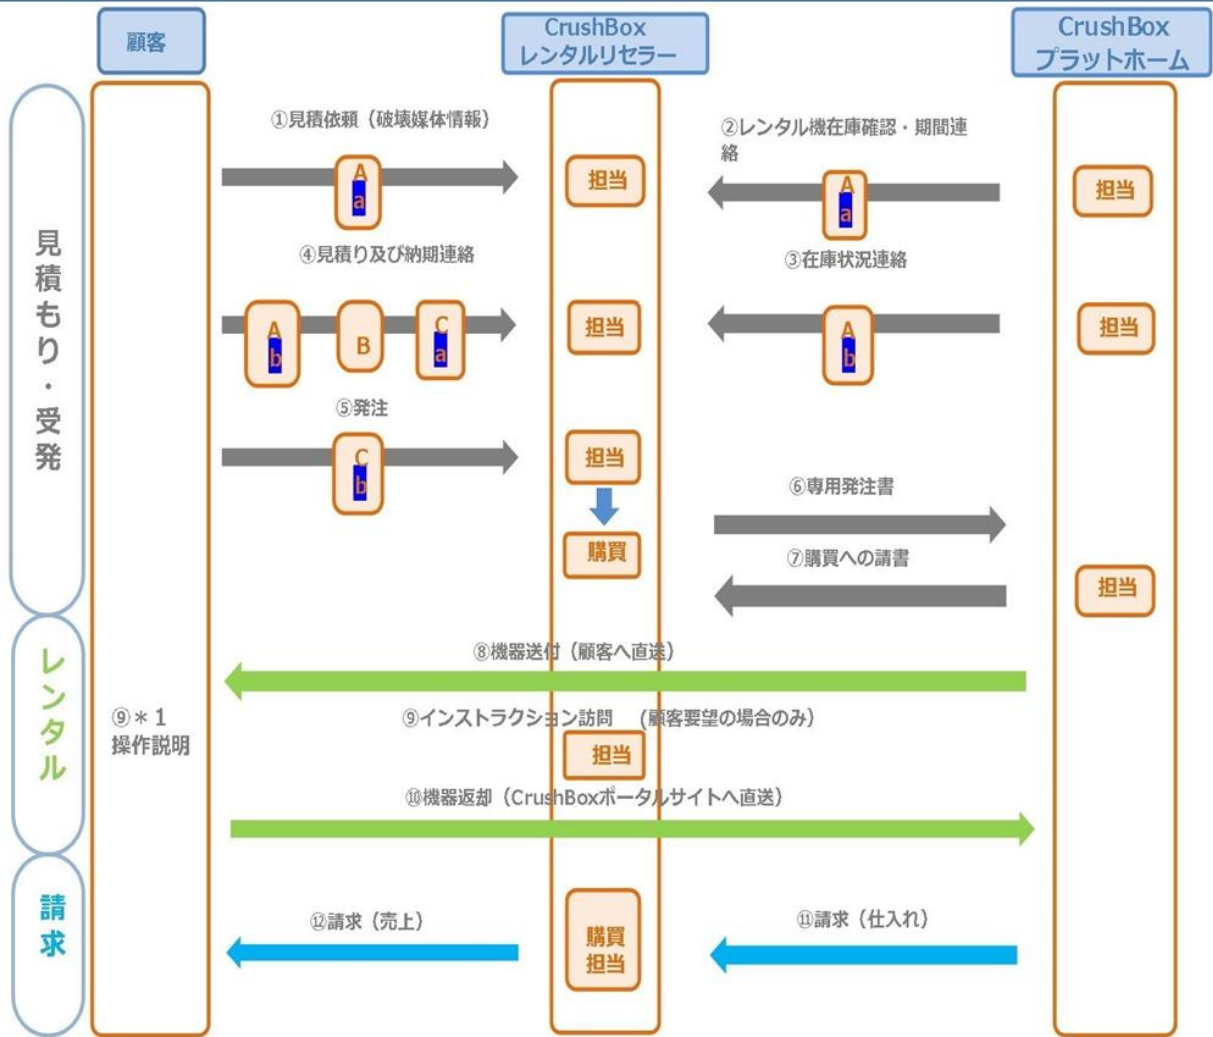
顧客

CrushBox レンタルリセラー

CrushBox プラットホーム

見積もり・受発

①見積依頼（破壊媒体情報）

A
a

担当

②レンタル機在庫確認・期間連絡

A
a

担当

④見積り及び納期連絡

A
b

B

C
a

担当

③在庫状況連絡

A
b

担当

⑤発注

C
b

担当

購買

⑥専用発注書

⑦購買への請書

担当

レンタル

⑧機器送付（顧客へ直送）

⑨＊1
操作説明

⑨インストラクション訪問　（顧客要望の場合のみ）

担当

⑩機器返却（CrushBoxポータルサイトへ直送）

請求

⑫請求（売上）

購買
担当

⑪請求（仕入れ）